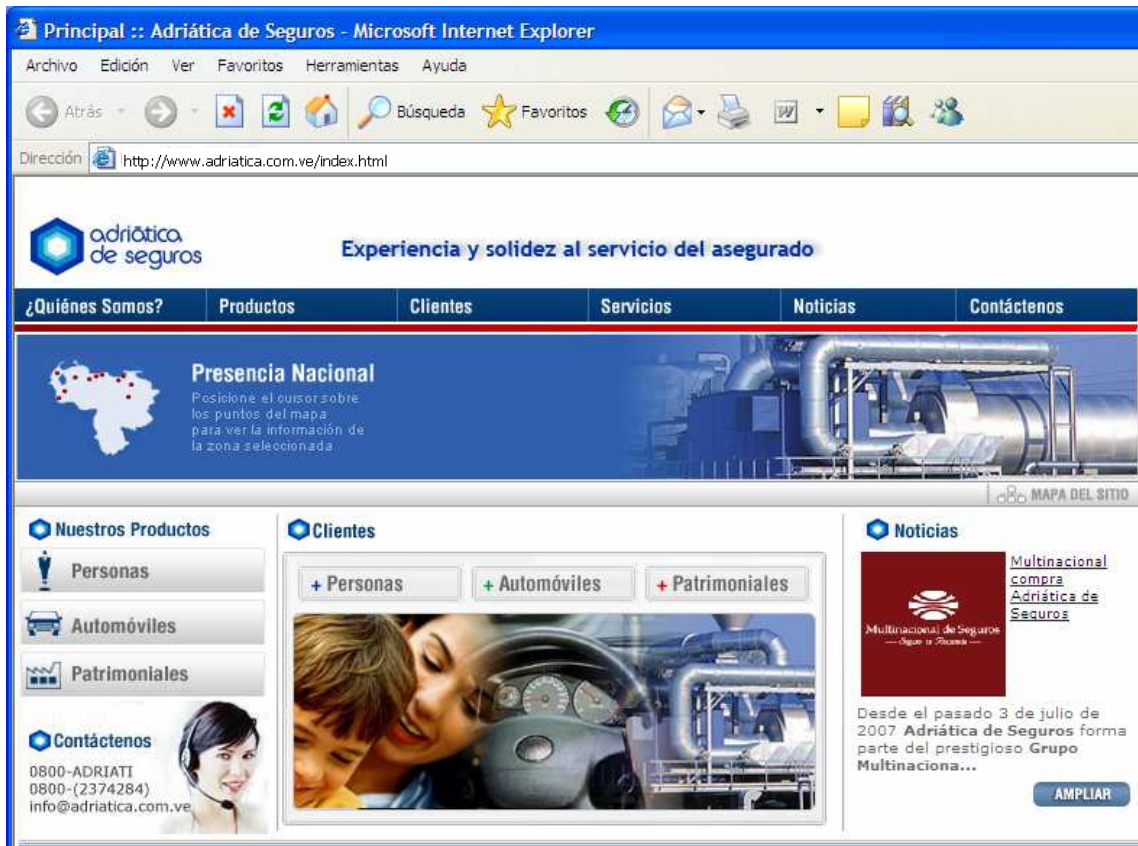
Principal :: Adriática de Seguros - Microsoft Internet Explorer

Archivo Edición Ver Favoritos Herramientas Ayuda

Atrás Búsqueda Favoritos

Dirección http://www.adriatica.com.ve/index.html

adriática de seguros

Experiencia y solidez al servicio del asegurado

¿Quiénes Somos? Productos Clientes Servicios Noticias Contáctenos

Presencia Nacional

Posicione el cursor sobre los puntos del mapa para ver la información de la zona seleccionada

MAPA DEL SITIO

Nuestros Productos

Personas

Automóviles

Patrimoniales

Contáctenos

0800-ADRIATI
0800-(2374284)
info@adriatica.com.ve

Clientes

+ Personas + Automóviles + Patrimoniales

Noticias

Multinacional de Seguros
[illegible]

Multinacional compra Adriática de Seguros

Desde el pasado 3 de julio de 2007 **Adriática de Seguros** forma parte del prestigioso **Grupo Multinaciona...**

AMPLIAR